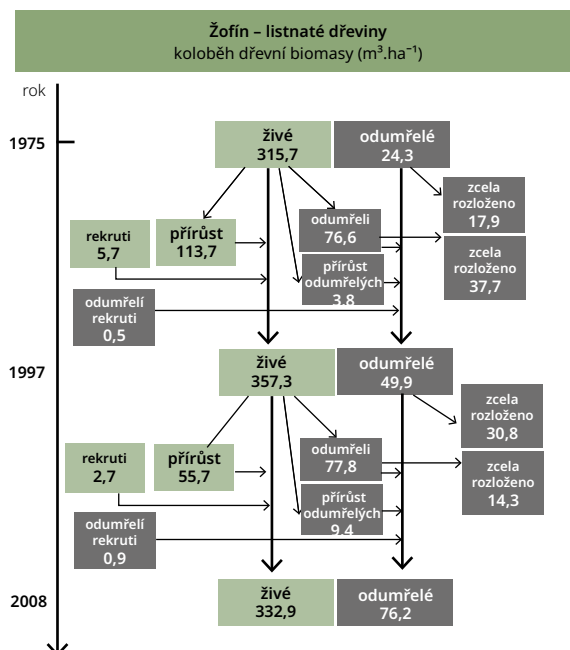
**Žofín – listnaté dřeviny**
koloběh dřevní biomasy (m$^3$.ha$^{-1}$)

rok

1975

živé
315,7

odumřelé
24,3

zcela rozloženo
17,9

rekruti
5,7

přírůst
113,7

odumřeli
76,6

zcela rozloženo
37,7

přírůst odumřelých
3,8

odumřelí rekruti
0,5

1997

živé
357,3

odumřelé
49,9

zcela rozloženo
30,8

rekruti
2,7

přírůst
55,7

odumřeli
77,8

zcela rozloženo
14,3

přírůst odumřelých
9,4

odumřelí rekruti
0,9

2008

živé
332,9

odumřelé
76,2